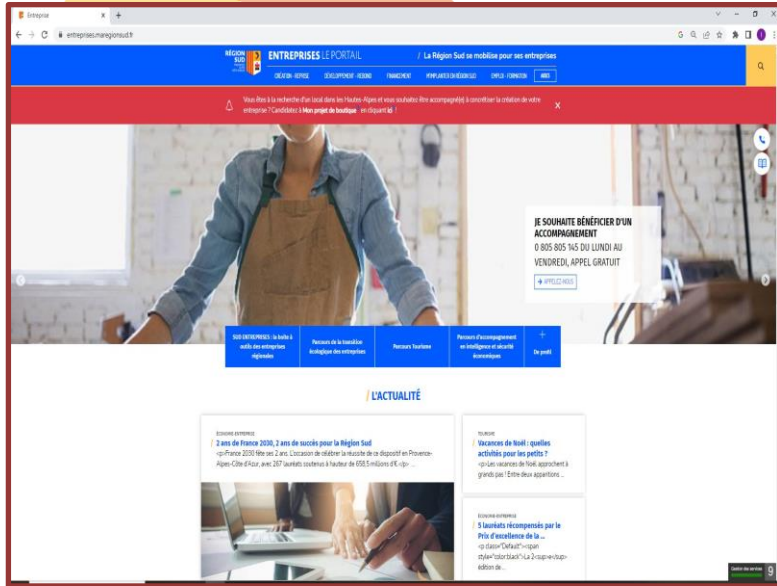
Entreprise × +

entreprises.maregionsud.fr

RÉGION SUD ENTREPRISES LE PORTAIL / La Région Sud se mobilise pour ses entreprises

CRÉATION - REPRISE DÉVELOPPEMENT - REBOND FINANCEMENT M'IMPLANTER EN RÉGION SUD EMPLOI - FORMATION AIDES

Vous êtes à la recherche d'un local dans les Hautes-Alpes et vous souhaitez être accompagné(e) à concrétiser la création de votre entreprise ? Candidatez à Mon projet de boutique en cliquant ici !

JE SOUHAITE BÉNÉFICIER D'UN ACCOMPAGNEMENT
0 805 805 145 DU LUNDI AU VENDREDI, APPEL GRATUIT

→ APPELEZ-NOUS

SUD ENTREPRISES : la boîte à outils des entreprises régionales

Parcours de la transition écologique des entreprises

Parcours Tourisme

Parcours d'accompagnement en intelligence et sécurité économiques

+
De profit

/ L'ACTUALITÉ

ÉCONOMIE ENTREPRISE
/ 2 ans de France 2030, 2 ans de succès pour la Région Sud
<p>France 2030 fête ses 2 ans. L'occasion de célébrer la réussite de ce dispositif en Provence-Alpes-Côte d'Azur, avec 267 lauréats soutenus à hauteur de 658,5 millions d'€.</p> ...

TOURISME
/ Vacances de Noël : quelles activités pour les petits ?
<p>Les vacances de Noël approchent à grands pas ! Entre deux apparitions ...

ÉCONOMIE ENTREPRISE
/ 5 lauréats récompensés par le Prix d'excellence de la ...
<p class="Default"><span style="color:black">La 2<sup>e</sup> édition de ...

Gestion des services